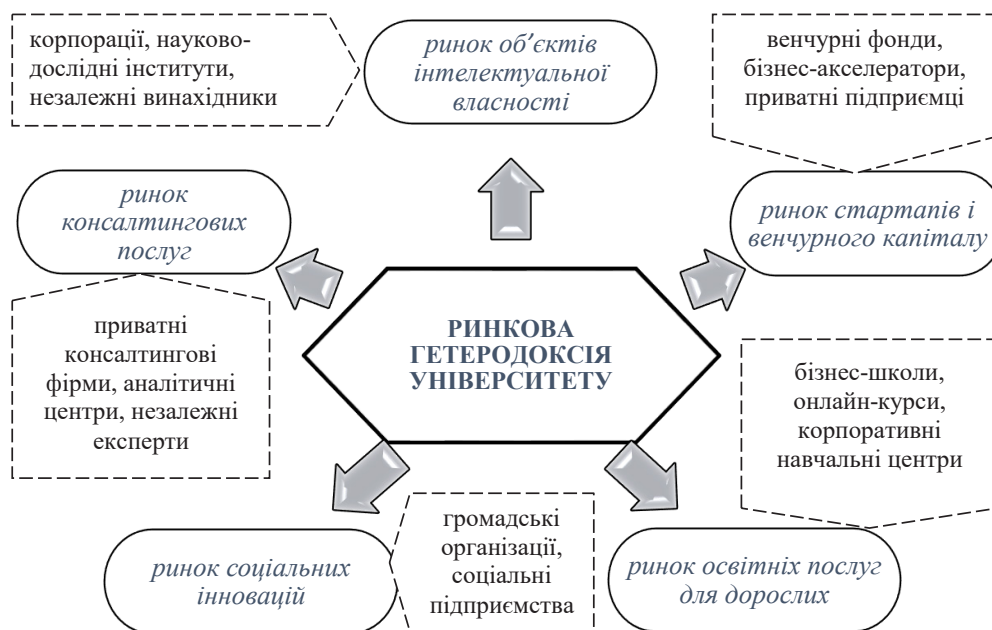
корпорації, науководослідні інститути, незалежні винахідники

ринок об'єктів інтелектуальної власності

венчурні фонди, бізнес-акселератори, приватні підприємці

ринок консалтингових послуг

ринок стартапів і венчурного капіталу

приватні консалтингові фірми, аналітичні центри, незалежні експерти

РИНКОВА ГЕТЕРОДОКСІЯ УНІВЕРСИТЕТУ

бізнес-школи, онлайн-курси, корпоративні навчальні центри

громадські організації, соціальні підприємства

ринок соціальних інновацій

ринок освітніх послуг для дорослих